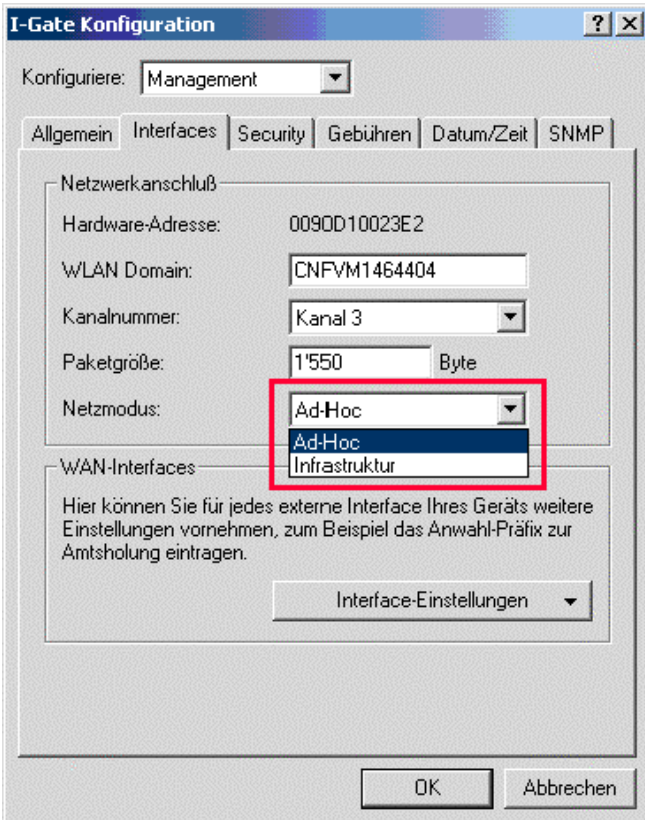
I-Gate Konfiguration

? X

Konfiguriere: Management

Allgemein | Interfaces | Security | Gebühren | Datum/Zeit | SNMP

Netzwerkanschluß

Hardware-Adresse: 0090D10023E2

WLAN Domain: CNFVM1464404

Kanalnummer: Kanal 3

Paketgröße: 1'550 Byte

Netzmodus: Ad-Hoc

Ad-Hoc
Infrastruktur

WAN-Interfaces

Hier können Sie für jedes externe Interface Ihres Geräts weitere Einstellungen vornehmen, zum Beispiel das Anwahl-Präfix zur Amtsholung eintragen.

Interface-Einstellungen

OK | Abbrechen